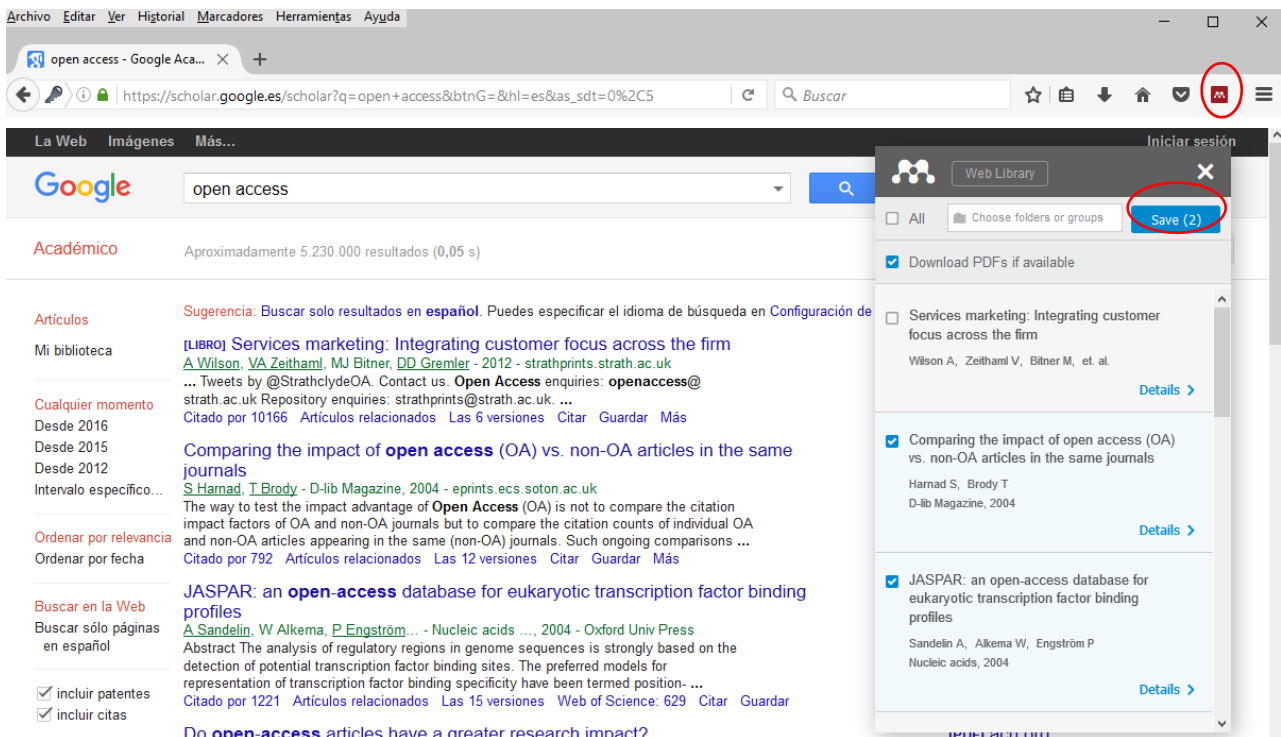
Archivo Editar Ver Historial Marcadores Herramientas Ayuda

open access - Google Aca... ×  +

https://scholar.google.es/scholar?q=open+access&btnG=&hl=es&as_sdt=0%2C5

Buscar

La Web Imágenes Más...

Iniciar sesión

Google

open access

Académico

Aproximadamente 5.230.000 resultados (0,05 s)

Artículos

Mi biblioteca

Cualquier momento
Desde 2016
Desde 2015
Desde 2012
Intervalo específico...

Ordenar por relevancia
Ordenar por fecha

Buscar en la Web
Buscar sólo páginas en español

incluir patentes
incluir citas

Sugerencia: Buscar solo resultados en español. Puedes especificar el idioma de búsqueda en Configuración de

[LIBRO] Services marketing: Integrating customer focus across the firm
A Wilson, VA Zeithaml, MJ Bitner, DD Gremler - 2012 - strathprints.strath.ac.uk
... Tweets by @StrathclydeOA. Contact us. Open Access enquiries: openaccess@ strath.ac.uk Repository enquiries: strathprints@strath.ac.uk. ...
Citado por 10166 Artículos relacionados Las 6 versiones Citar Guardar Más

Comparing the impact of open access (OA) vs. non-OA articles in the same journals
S Harnad, T Brody - D-lib Magazine, 2004 - eprints.ecs.soton.ac.uk
The way to test the impact advantage of Open Access (OA) is not to compare the citation impact factors of OA and non-OA journals but to compare the citation counts of individual OA and non-OA articles appearing in the same (non-OA) journals. Such ongoing comparisons ...
Citado por 792 Artículos relacionados Las 12 versiones Citar Guardar Más

JASPAR: an open-access database for eukaryotic transcription factor binding profiles
A Sandelin, W Alkema, P Engström... - Nucleic acids ..., 2004 - Oxford Univ Press
Abstract The analysis of regulatory regions in genome sequences is strongly based on the detection of potential transcription factor binding sites. The preferred models for representation of transcription factor binding specificity have been termed position- ...
Citado por 1221 Artículos relacionados Las 15 versiones Web of Science: 629 Citar Guardar

Do open-access articles have a greater research impact?

Web Library
All  Choose folders or groups  Save (2)
Download PDFs if available

Services marketing: Integrating customer focus across the firm
Wilson A, Zeithaml V, Bitner M, et. al.
Details >

Comparing the impact of open access (OA) vs. non-OA articles in the same journals
Harnad S, Brody T
D-lib Magazine, 2004
Details >

JASPAR: an open-access database for eukaryotic transcription factor binding profiles
Sandelin A, Alkema W, Engström P
Nucleic acids, 2004
Details >